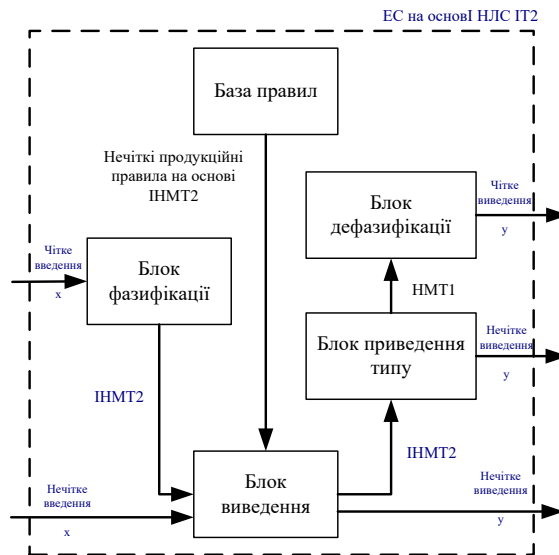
ЕС на основІ НЛС ІТ2

База правил

Нечіткі продукційні правила на основі ІНМТ2

Блок дефазифікації

Чітке виведення

y

Чітке введення

x

Блок фазифікації

НМТ1

Блок приведення типу

Нечітке виведення

y

ІНМТ2

ІНМТ2

Нечітке виведення

Нечітке введення

x

Блок виведення

y